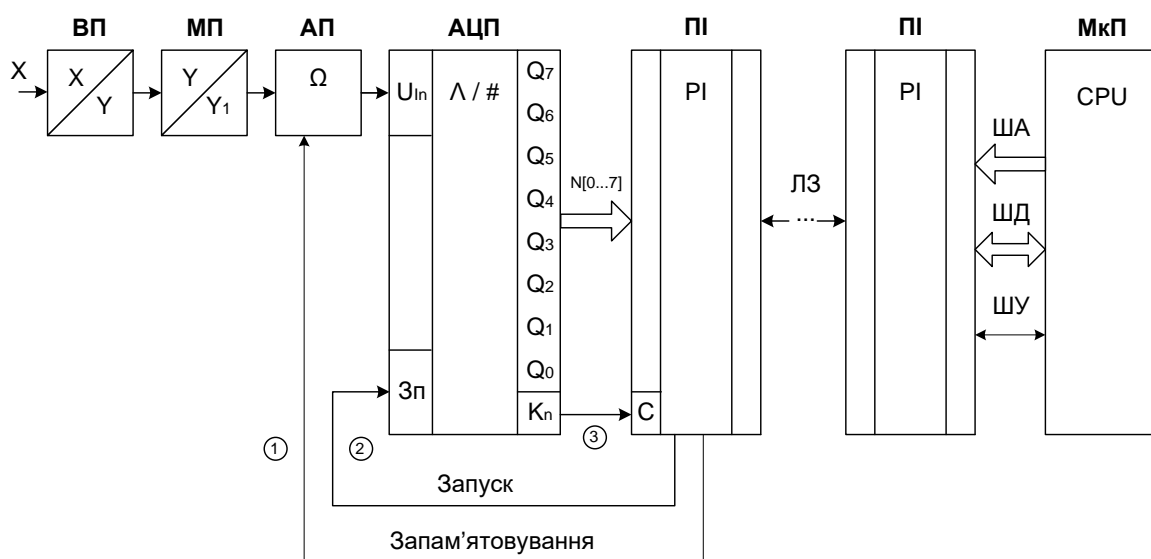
ВП МП АП АЦП ПІ ПІ МкП

X

$\frac{X}{Y}$

$\frac{Y}{Y_1}$

Ω

$U_{In}$

Λ / #

$Q_7$ $Q_6$ $Q_5$ $Q_4$ $Q_3$ $Q_2$ $Q_1$ $Q_0$

N[0...7]

Зп

$K_n$

C

PI

ЛЗ

...

PI

CPU

ША

ШД

ШУ

① ② ③

Запуск

Запам'ятовування